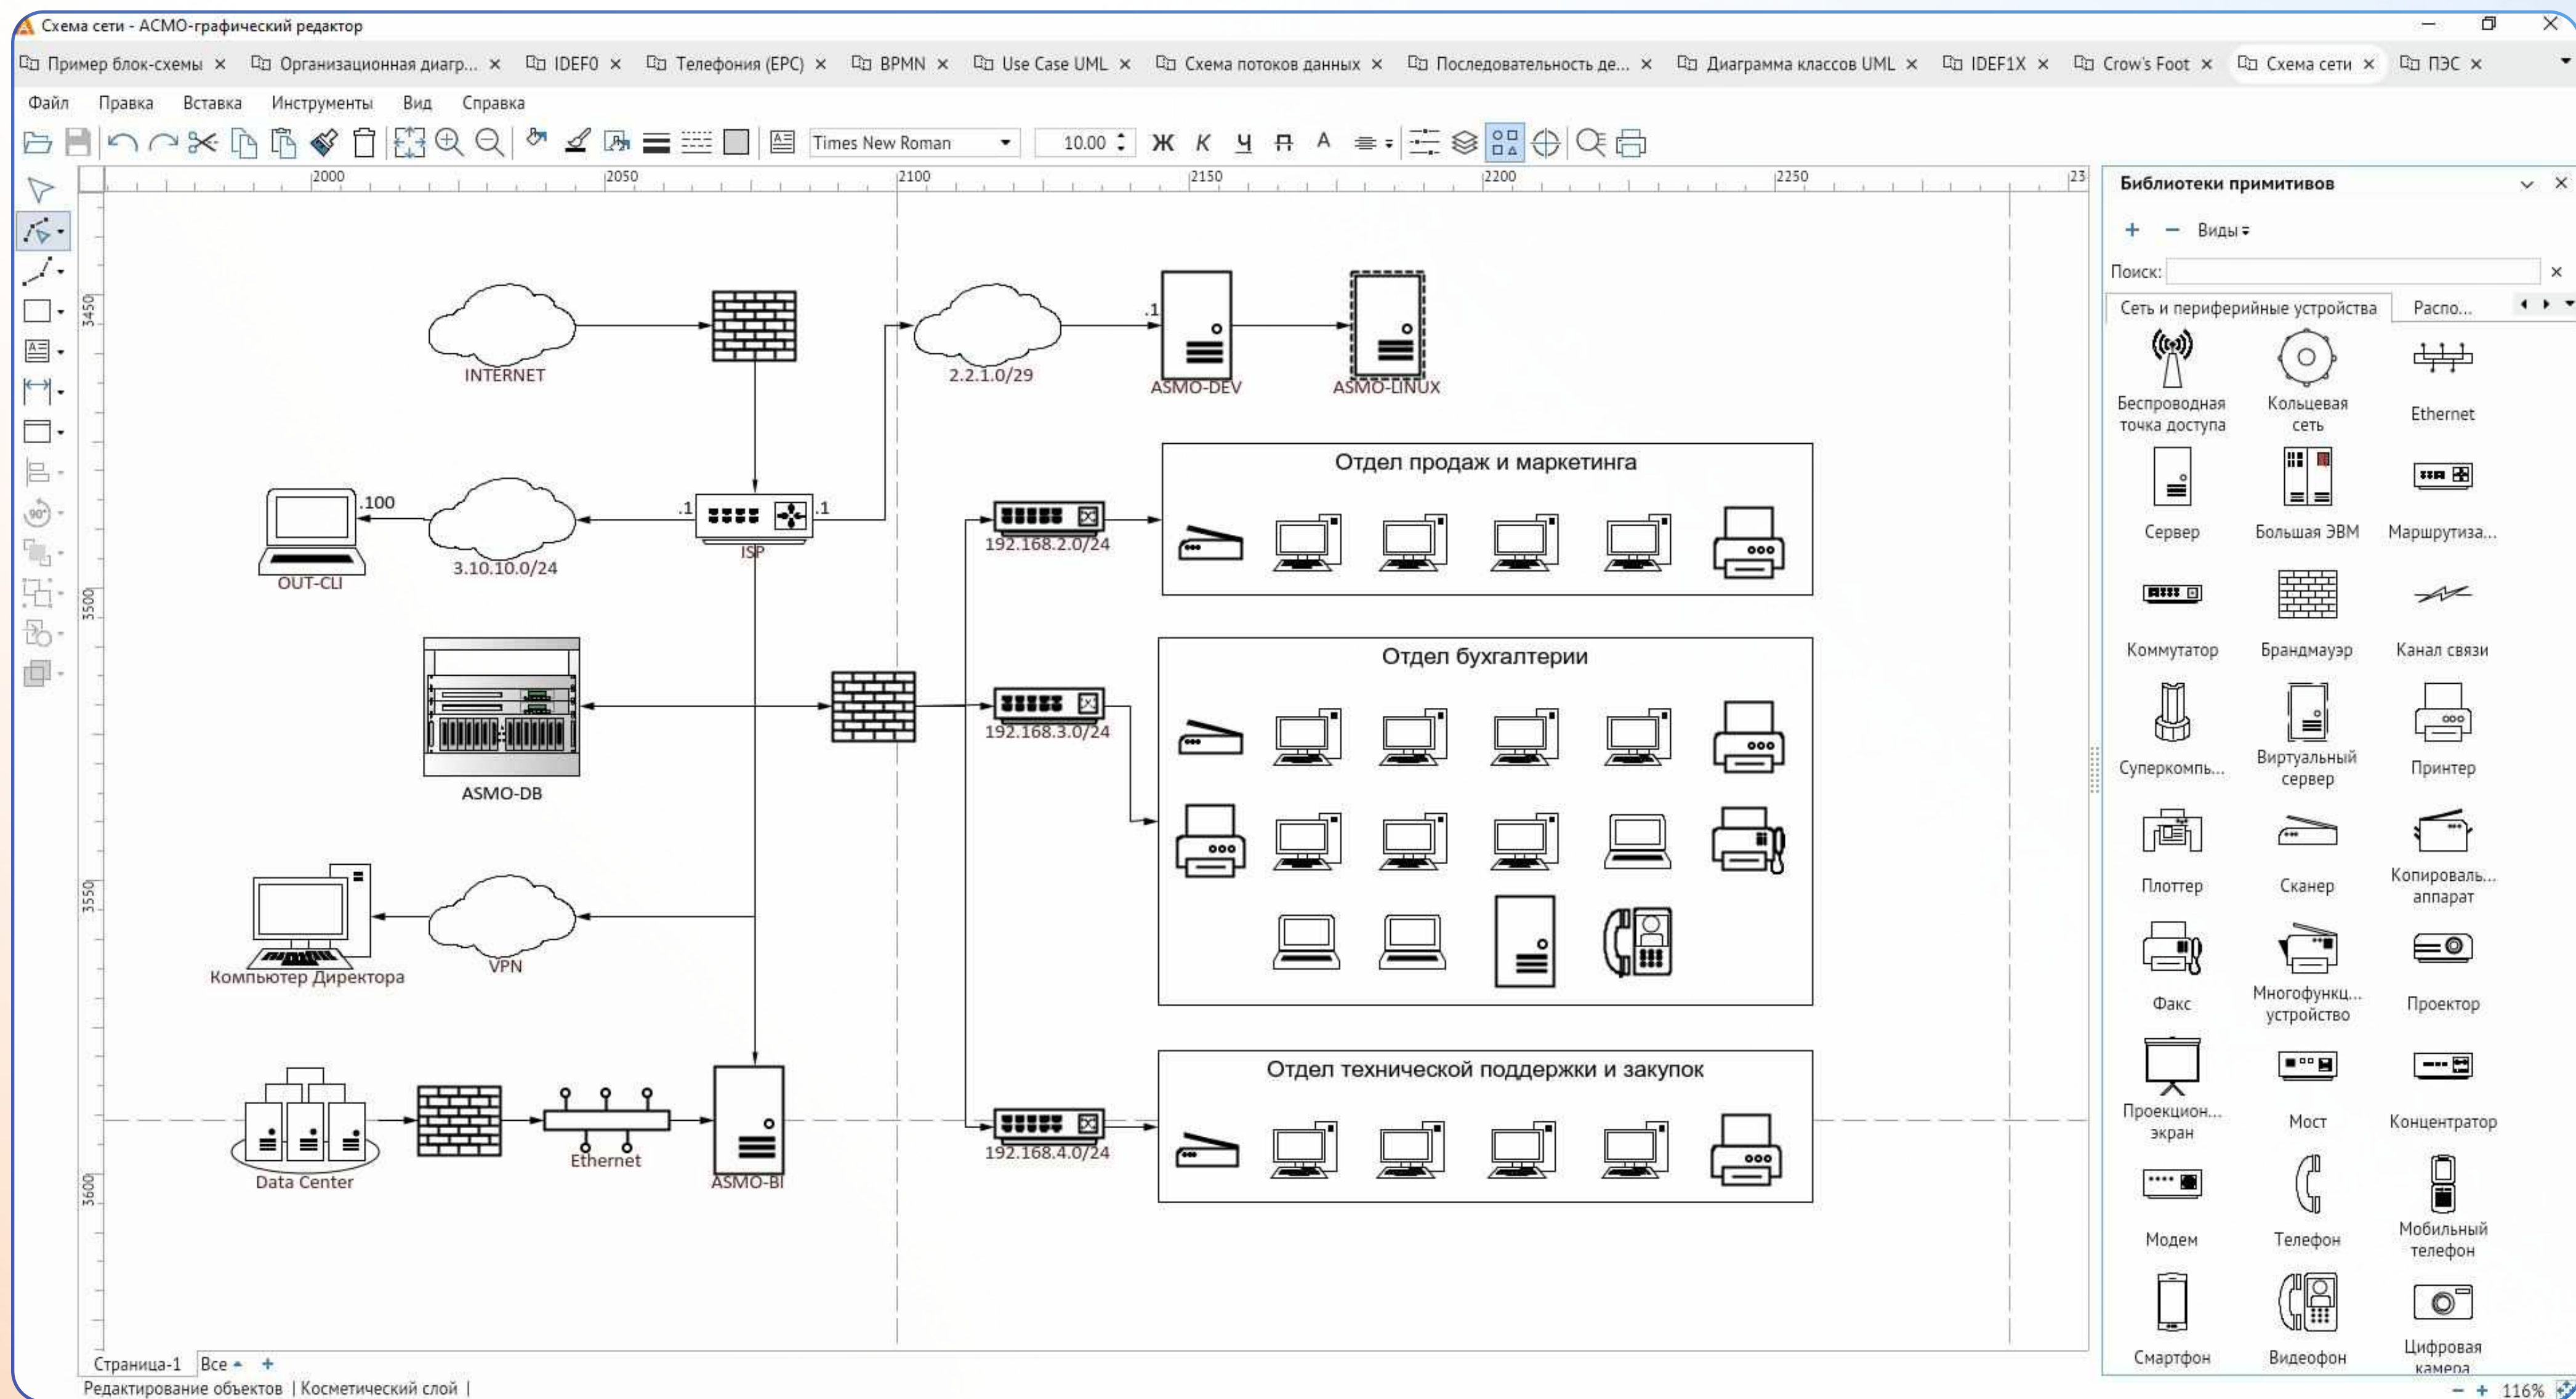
Схема сети - АСМО-графический редактор

Пример блок-схемы × Организационная диагр... × IDEF0 × Телефония (EPC) × BPMN × Use Case UML × Схема потоков данных × Последовательность де... × Диаграмма классов UML × IDEF1X × Crow's Foot × Схема сети × ПЭС ×

Файл Правка Вставка Инструменты Вид Справка

Times New Roman 10.00 Ж К Ч Л А

2000 2050 2100 2150 2200 2250 23

3450 3500 3550 3600

INTERNET
2.2.1.0/29
.1
ASMO-DEV
ASMO-LINUX
Отдел продаж и маркетинга
.100
.1
.1
OUT-CLI
3.10.10.0/24
ISP
192.168.2.0/24
Отдел бухгалтерии
ASMO-DB
192.168.3.0/24
Компьютер Директора
VPN
Отдел технической поддержки и закупок
Data Center
Ethernet
ASMO-BI
192.168.4.0/24

Библиотеки примитивов
+ − Виды
Поиск:
Сеть и периферийные устройства Распо...
Беспроводная точка доступа
Кольцевая сеть
Ethernet
Сервер
Большая ЭВМ
Маршрутиза...
Коммутатор
Брандмауэр
Канал связи
Суперкомпь...
Виртуальный сервер
Принтер
Плоттер
Сканер
Копироваль... аппарат
Факс
Многофункц... устройство
Проектор
Проекцион... экран
Мост
Концентратор
Модем
Телефон
Мобильный телефон
Смартфон
Видеофон
Цифровая камера

Страница-1 Все +
Редактирование объектов | Косметический слой |
− + 116%